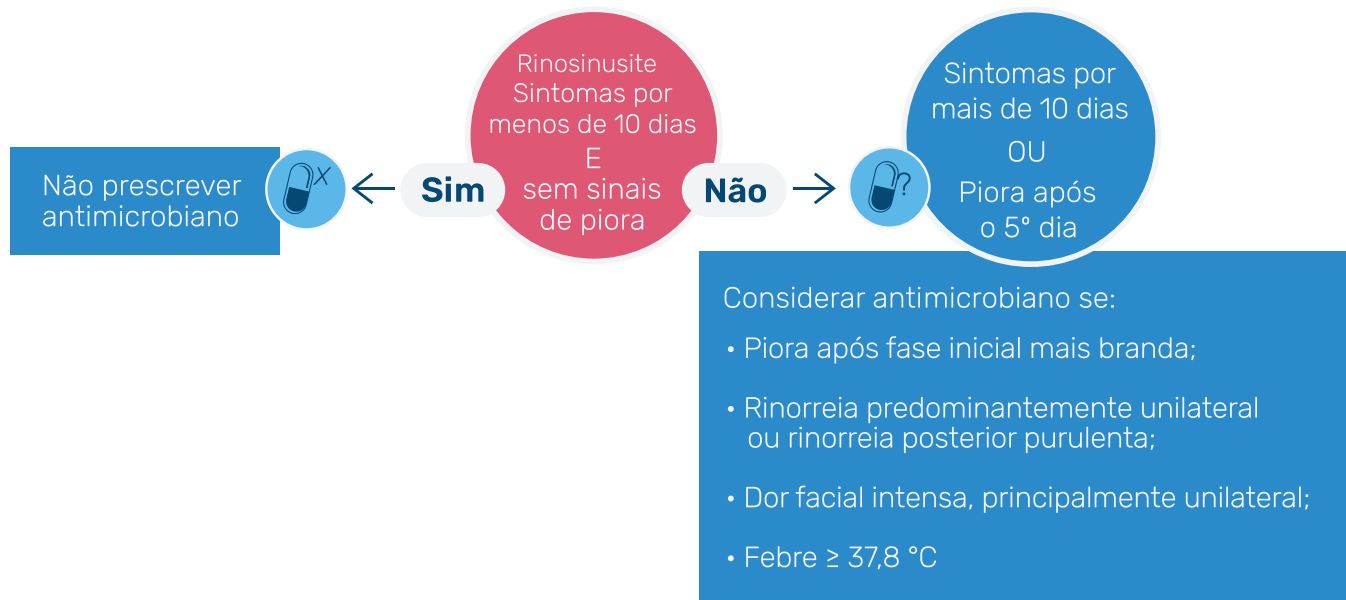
Rinosinusite
Sintomas por menos de 10 dias
E
sem sinais de piora

Sim

Não prescrever antimicrobiano

Não

Sintomas por mais de 10 dias
OU
Piora após o 5° dia

Considerar antimicrobiano se:

• Piora após fase inicial mais branda;

• Rinorreia predominantemente unilateral ou rinorreia posterior purulenta;

• Dor facial intensa, principalmente unilateral;

• Febre ≥ 37,8 °C